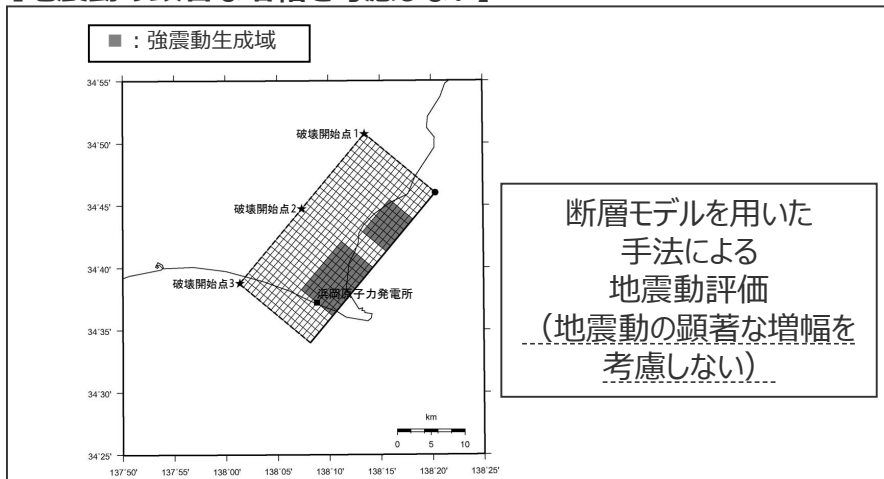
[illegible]

■：強震動生成域

34°55'
34°50'
34°45'
34°40'
34°35'
34°30'
34°25'

破壊開始点1
破壊開始点2
破壊開始点3
浜岡原子力発電所

km
0 5 10

137°50' 137°55' 138°00' 138°05' 138°10' 138°15' 138°20' 138°25'

断層モデルを用いた
手法による
地震動評価
（地震動の顕著な増幅を
考慮しない）